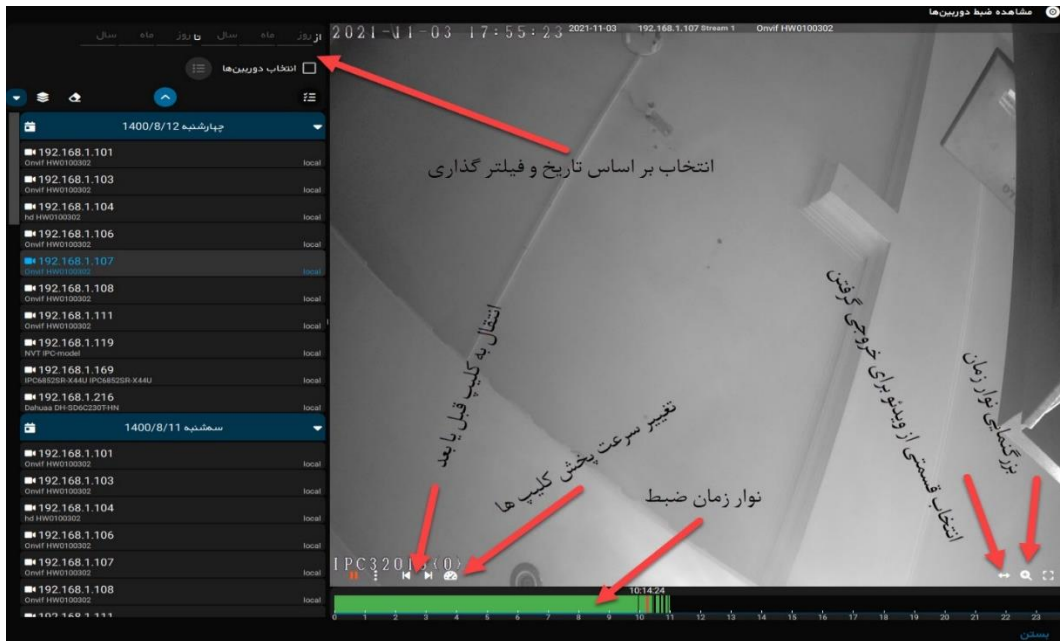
مشاهده ضبط دوربین‌ها

از روز ماه سال تا روز ماه سال

انتخاب دوربین‌ها

چهارشنبه 1400/8/12

192.168.1.101
Onvif HW0100302
local

192.168.1.103
Onvif HW0100302
local

192.168.1.104
hd HW0100302
local

192.168.1.106
Onvif HW0100302
local

192.168.1.107
Onvif HW0100302
local

192.168.1.108
Onvif HW0100302
local

192.168.1.111
Onvif HW0100302
local

192.168.1.119
NVT IPC-model
local

192.168.1.169
IPC6852SR-X44U IPC6852SR-X44U
local

192.168.1.216
Dahuaa DH-SD6C230T-HN
local

سه‌شنبه 1400/8/11

192.168.1.101
Onvif HW0100302
local

192.168.1.103
Onvif HW0100302
local

192.168.1.104
hd HW0100302
local

192.168.1.106
Onvif HW0100302
local

192.168.1.107
Onvif HW0100302
local

192.168.1.108
Onvif HW0100302
local

192.168.1.111

2021-11-03 17:55:23 2021-11-03 192.168.1.107 Stream 1 Onvif HW0100302

انتخاب بر اساس تاریخ و فیلتر گذاری

انتقال به کلیپ قبل یا بعد

تغییر سرعت پخش کلیپ ها

نوار زمان ضبط

انتخاب قسمتی از ویدئو برای خروجی گرفتن

بزرگنمایی نوار زمان

IPC3201(0)

10:14:24

0 1 2 3 4 5 6 7 8 9 10 11 12 13 14 15 16 17 18 19 20 21 22 23

بستن